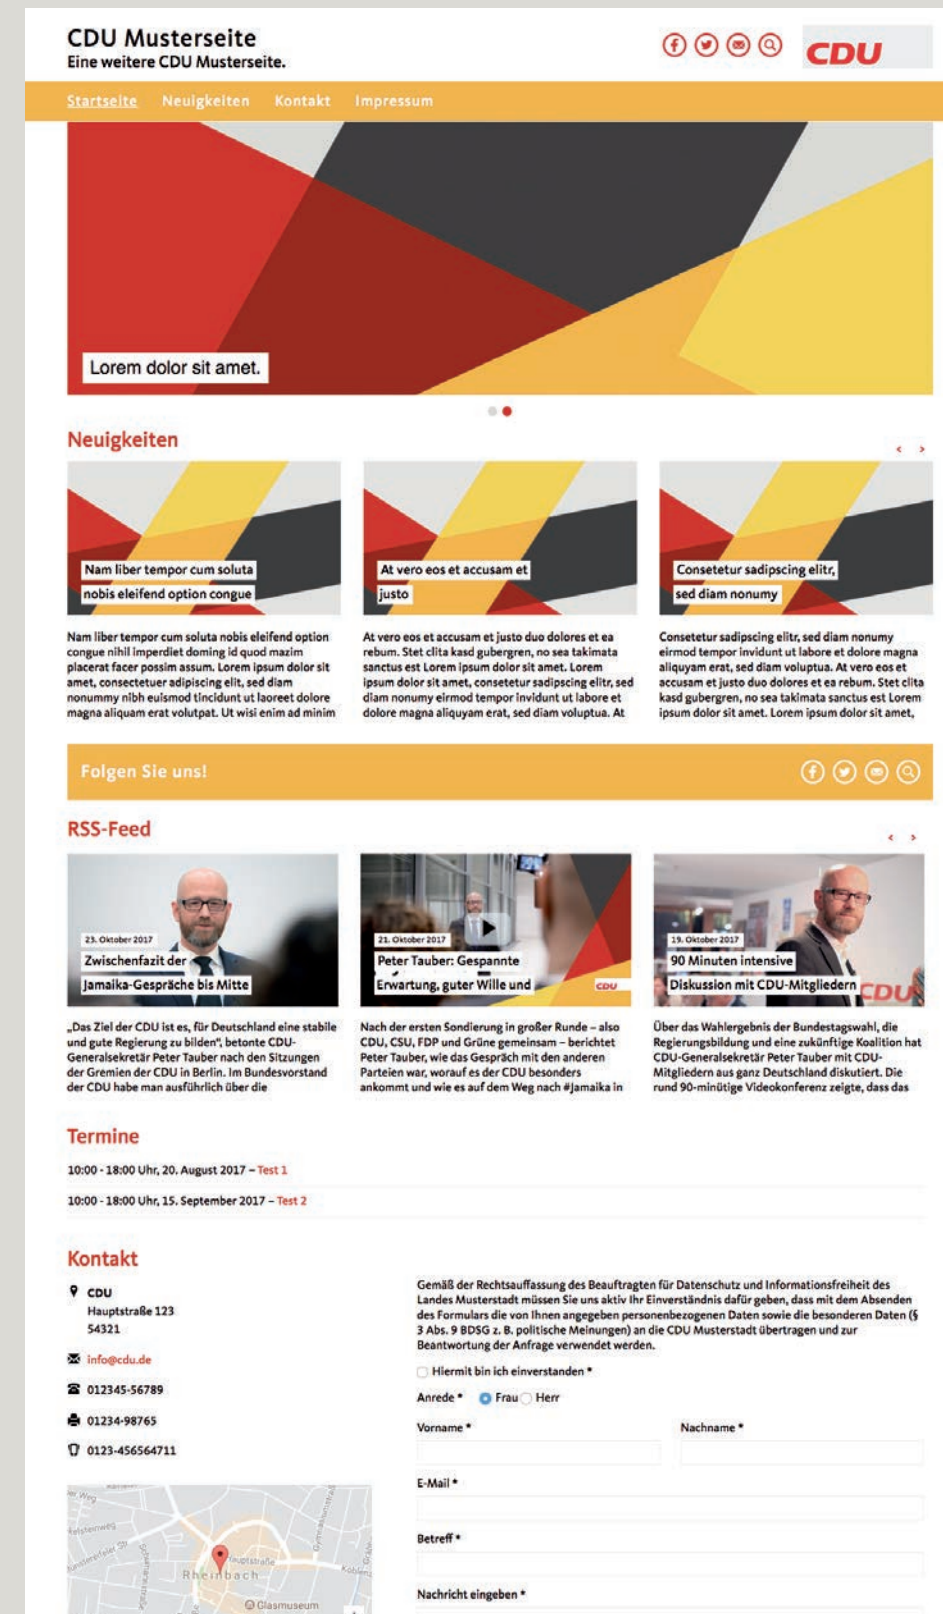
CDU Musterseite
Eine weitere CDU Musterseite.

CDU

Startseite Neuigkeiten Kontakt Impressum

Lorem dolor sit amet.

Neuigkeiten

‹ ›

Nam liber tempor cum soluta nobis eleifend option congue

Nam liber tempor cum soluta nobis eleifend option congue nihil imperdiet doming id quod mazim placerat facer possim assum. Lorem ipsum dolor sit amet, consectetuer adipiscing elit, sed diam nonummy nibh euismod tincidunt ut laoreet dolore magna aliquam erat volutpat. Ut wisi enim ad minim

At vero eos et accusam et justo

At vero eos et accusam et justo duo dolores et ea rebum. Stet clita kasd gubergren, no sea takimata sanctus est Lorem ipsum dolor sit amet. Lorem ipsum dolor sit amet, consetetur sadipscing elitr, sed diam nonumy eirmod tempor invidunt ut labore et dolore magna aliquyam erat, sed diam voluptua. At

Consetetur sadipscing elitr, sed diam nonumy

Consetetur sadipscing elitr, sed diam nonumy eirmod tempor invidunt ut labore et dolore magna aliquyam erat, sed diam voluptua. At vero eos et accusam et justo duo dolores et ea rebum. Stet clita kasd gubergren, no sea takimata sanctus est Lorem ipsum dolor sit amet. Lorem ipsum dolor sit amet,

Folgen Sie uns!

RSS-Feed

‹ ›

23. Oktober 2017
Zwischenfazit der Jamaika-Gespräche bis Mitte

„Das Ziel der CDU ist es, für Deutschland eine stabile und gute Regierung zu bilden", betonte CDU-Generalsekretär Peter Tauber nach den Sitzungen der Gremien der CDU in Berlin. Im Bundesvorstand der CDU habe man ausführlich über die

21. Oktober 2017
Peter Tauber: Gespannte Erwartung, guter Wille und

CDU

Nach der ersten Sondierung in großer Runde – also CDU, CSU, FDP und Grüne gemeinsam – berichtet Peter Tauber, wie das Gespräch mit den anderen Parteien war, worauf es der CDU besonders ankommt und wie es auf dem Weg nach #Jamaika in

19. Oktober 2017
90 Minuten intensive Diskussion mit CDU-Mitgliedern

CDU

Über das Wahlergebnis der Bundestagswahl, die Regierungsbildung und eine zukünftige Koalition hat CDU-Generalsekretär Peter Tauber mit CDU-Mitgliedern aus ganz Deutschland diskutiert. Die rund 90-minütige Videokonferenz zeigte, dass das

Termine

10:00 - 18:00 Uhr, 20. August 2017 – Test 1

10:00 - 18:00 Uhr, 15. September 2017 – Test 2

Kontakt

CDU
Hauptstraße 123
54321

info@cdu.de

012345-56789

01234-98765

0123-456564711

Rheinbach
Hauptstraße
Glasmuseum

Gemäß der Rechtsauffassung des Beauftragten für Datenschutz und Informationsfreiheit des Landes Musterstadt müssen Sie uns aktiv Ihr Einverständnis dafür geben, dass mit dem Absenden des Formulars die von Ihnen angegeben personenbezogenen Daten sowie die besonderen Daten (§ 3 Abs. 9 BDSG z. B. politische Meinungen) an die CDU Musterstadt übertragen und zur Beantwortung der Anfrage verwendet werden.

Hiermit bin ich einverstanden *

Anrede * Frau Herr

Vorname *

Nachname *

E-Mail *

Betreff *

Nachricht eingeben *